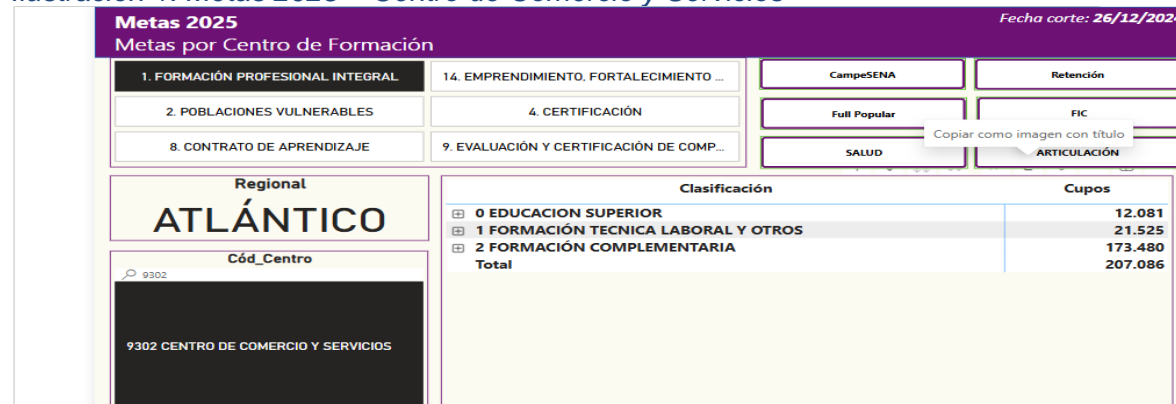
Ilustración 1. Metas 2025 – Centro de Comercio y Servicios

Metas 2025
Metas por Centro de Formación
Fecha corte: 26/12/2024

1. FORMACIÓN PROFESIONAL INTEGRAL
14. EMPRENDIMIENTO, FORTALECIMIENTO ...
CampeSENA
Retención
2. POBLACIONES VULNERABLES
4. CERTIFICACIÓN
Full Popular
FIC
8. CONTRATO DE APRENDIZAJE
9. EVALUACIÓN Y CERTIFICACIÓN DE COMP...
SALUD
ARTICULACIÓN
Copiar como imagen con título

Regional
ATLÁNTICO

Cód_Centro
9302
9302 CENTRO DE COMERCIO Y SERVICIOS

| Clasificación | Cupos |
|---|---|
| 0 EDUCACION SUPERIOR | 12.081 |
| 1 FORMACIÓN TECNICA LABORAL Y OTROS | 21.525 |
| 2 FORMACIÓN COMPLEMENTARIA | 173.480 |
| Total | 207.086 |